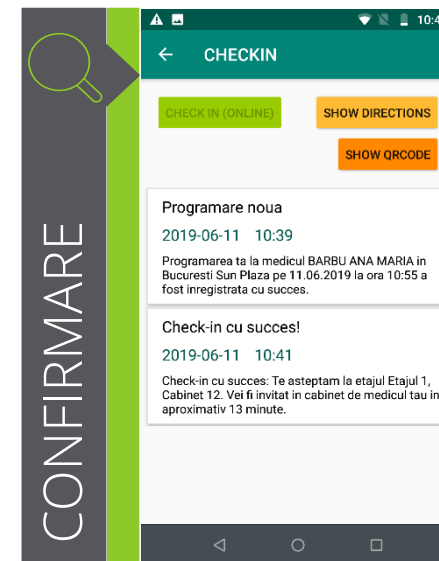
CONFIRMARE

10:4

CHECKIN

CHECK IN (ONLINE)

SHOW DIRECTIONS

SHOW QRCODE

Programare noua

2019-06-11 10:39

Programarea ta la medicul BARBU ANA MARIA in Bucuresti Sun Plaza pe 11.06.2019 la ora 10:55 a fost inregistrata cu succes.

Check-in cu succes!

2019-06-11 10:41

Check-in cu succes: Te asteptam la etajul Etajul 1, Cabinet 12. Vei fi invitat in cabinet de medicul tau in aproximativ 13 minute.